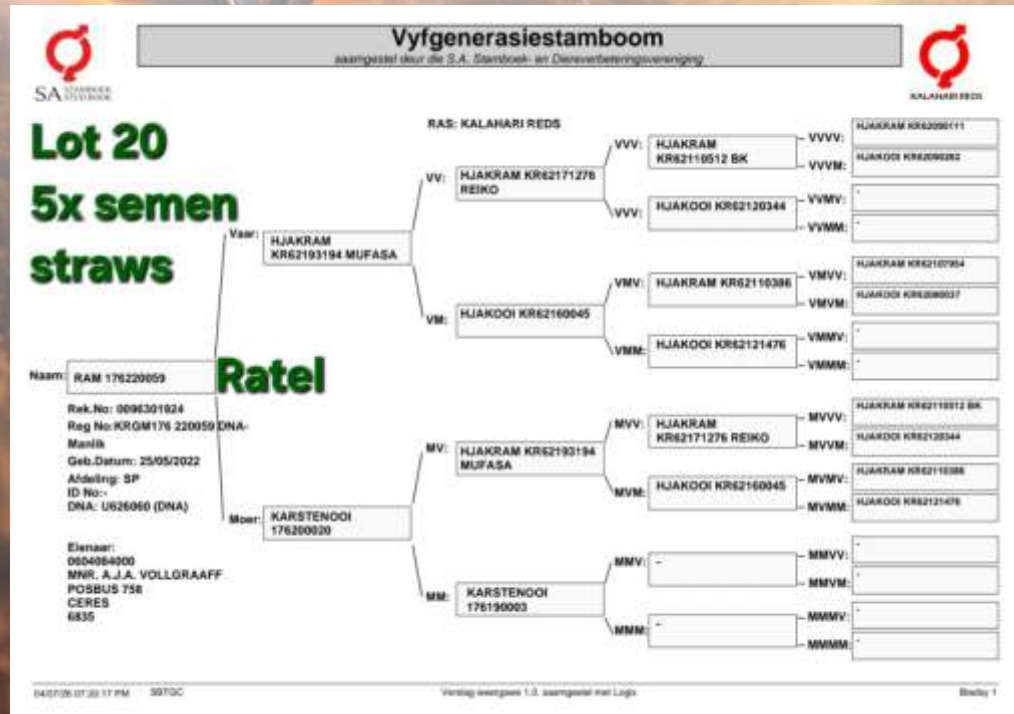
SA STAMBOEK STUDBOOK

Vyfgenerasiestamboom
saamgestel deur die S.A. Stamboek- en Diereverbeteringsvereniging

KALAHARI REDS

Lot 20
5x semen straws

RAS: KALAHARI REDS

Naam: RAM 176220059

Ratel

Rek.No: 0096301924
Reg No:KRGM176 220059 DNA-Manlik
Geb.Datum: 25/05/2022
Afdeling: SP
ID No:-
DNA: U626060 (DNA)

Eienaar:
0604084000
MNR. A.J.A. VOLLGRAAFF
POSBUS 758
CERES
6835

Vaar: HJAKRAM KR62193194 MUFASA

Moer: KARSTENOOI 176200020

VV: HJAKRAM KR62171276 REIKO

VM: HJAKOOI KR62160045

MV: HJAKRAM KR62193194 MUFASA

MM: KARSTENOOI 176190003

VVV: HJAKRAM KR62110512 BK

VVM: HJAKOOI KR62120344

VMV: HJAKRAM KR62110386

VMM: HJAKOOI KR62121476

MVV: HJAKRAM KR62171276 REIKO

MVM: HJAKOOI KR62160045

MMV: -

MMM: -

VVVV: HJAKRAM KR62090111

VVVM: HJAKOOI KR62090262

VVMV: -

VVMM: -

VMVV: HJAKRAM KR62107954

VMVM: HJAKOOI KR62080037

VMMV: -

VMMM: -

MVVV: HJAKRAM KR62110512 BK

MVVM: HJAKOOI KR62120344

MVMV: HJAKRAM KR62110386

MVMM: HJAKOOI KR62121476

MMVV: -

MMVM: -

MMMV: -

MMMM: -

04/07/26 07:20:17 PM SBTGC

Verslag weergawe 1.0, saamgestel met Logix

Bladsy 1